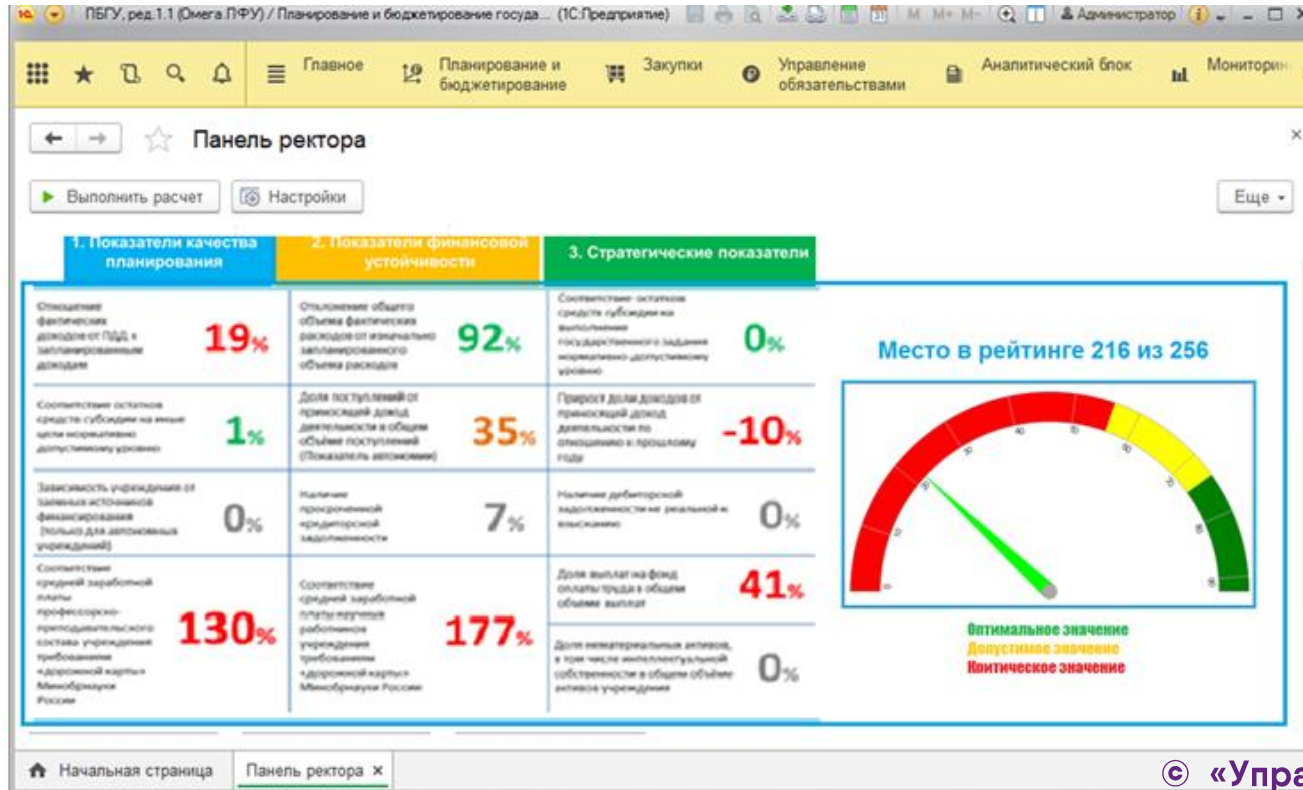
ПБГУ, ред.1.1 (Омега.ЛФУ) / Планирование и бюджетирование госуда... (1С:Предприятие)   M M+ M-   Администратор

Главное   Планирование и бюджетирование   Закупки   Управление обязательствами   Аналитический блок   Мониторин

Панель ректора

Выполнить расчет   Настройки   Еще

1. Показатели качества планирования
2. Показатели финансовой устойчивости
3. Стратегические показатели

Отношение фактических доходов от ПДД к запланированным доходам 19%
Отклонение общего объема фактических расходов от изначально запланированного объема расходов 92%
Соответствие остатков средств субсидии на выполнение государственного задания нормативно-допустимому уровню 0%

Соответствие остатков средств субсидии на иные цели нормативно допустимому уровню 1%
Доля поступлений от приносящей доход деятельности в общем объёме поступлений (Показатель автономии) 35%
Прирост доли доходов от приносящей доход деятельности по отношению к прошлому году -10%

Зависимость учреждения от заемных источников финансирования (только для автономных учреждений) 0%
Наличие просроченной кредиторской задолженности 7%
Наличие дебиторской задолженности не реальной к взысканию 0%

Соответствие средней заработной платы профессорско-преподавательского состава учреждения требованиям «дорожной карты» Минобрнауки России 130%
Соответствие средней заработной платы научных работников учреждения требованиям «дорожной карты» Минобрнауки России 177%
Доля выплат на фонд оплаты труда в общем объеме выплат 41%
Доля нематериальных активов, в том числе интеллектуальной собственности в общем объёме активов учреждения 0%

Место в рейтинге 216 из 256

0 10 20 30 40 50 60 70 80

Оптимальное значение
Допустимое значение
Критическое значение

Начальная страница   Панель ректора ×

© «Упра